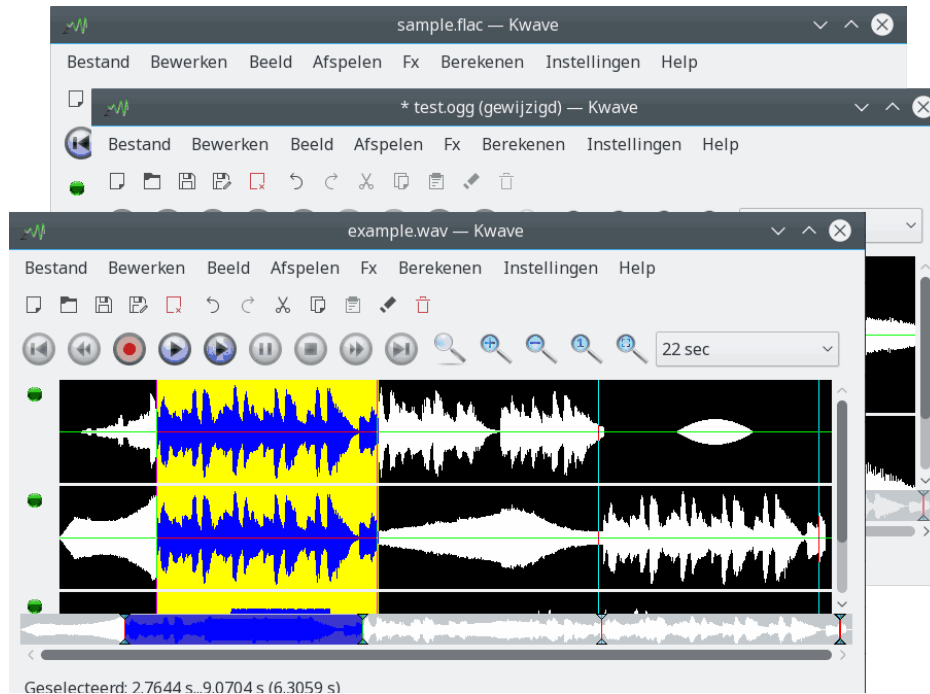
sample.flac — Kwave

Bestand Bewerken Beeld Afspelen Fx Berekenen Instellingen Help

* test.ogg (gewijzigd) — Kwave

Bestand Bewerken Beeld Afspelen Fx Berekenen Instellingen Help

example.wav — Kwave

Bestand Bewerken Beeld Afspelen Fx Berekenen Instellingen Help

22 sec

Geselecteerd: 2,7644 s...9,0704 s (6,3059 s)